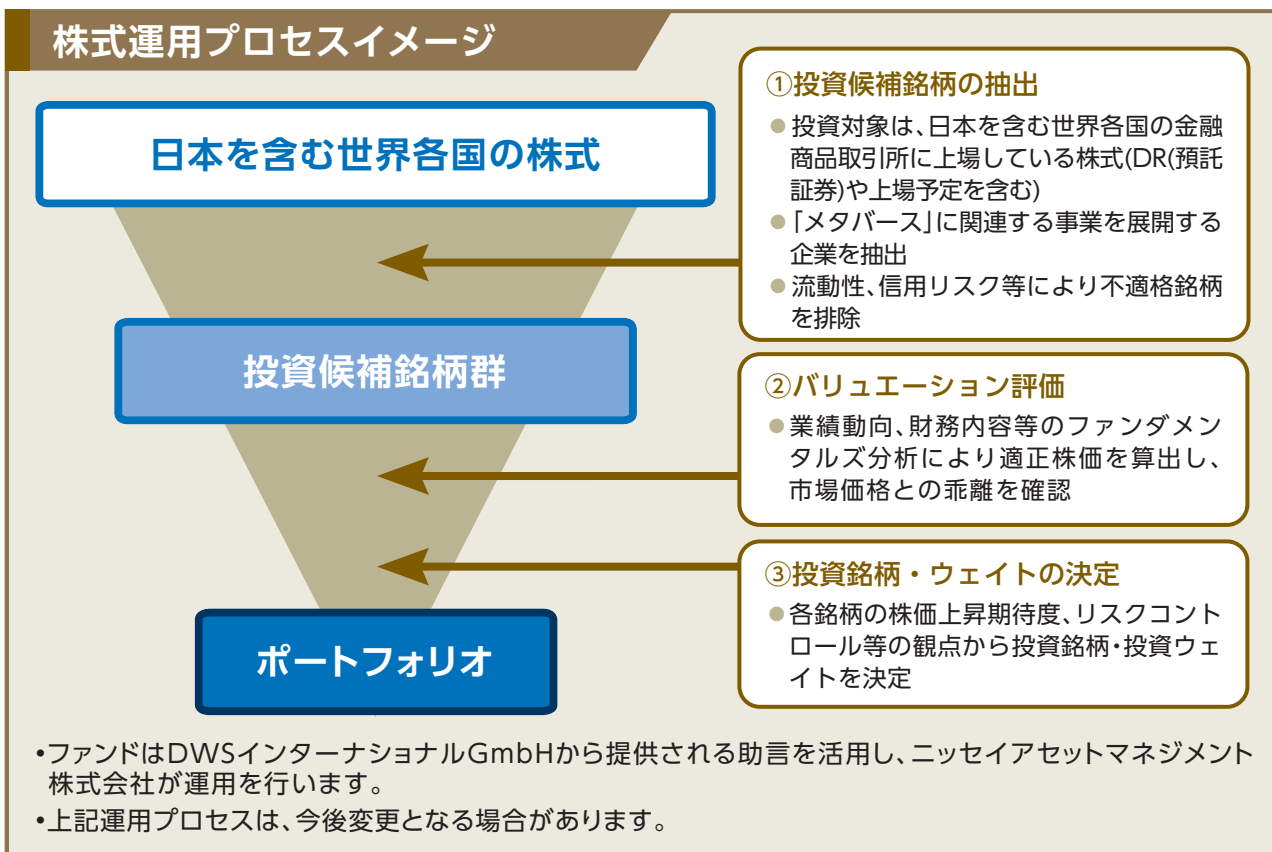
株式運用プロセスイメージ

日本を含む世界各国の株式

投資候補銘柄群

ポートフォリオ

①投資候補銘柄の抽出

● 投資対象は、日本を含む世界各国の金融商品取引所に上場している株式(DR(預託証券)や上場予定を含む)
●「メタバース」に関連する事業を展開する企業を抽出
● 流動性、信用リスク等により不適格銘柄を排除

②バリュエーション評価

● 業績動向、財務内容等のファンダメンタルズ分析により適正株価を算出し、市場価格との乖離を確認

③投資銘柄・ウェイトの決定

● 各銘柄の株価上昇期待度、リスクコントロール等の観点から投資銘柄・投資ウェイトを決定

•ファンドはDWSインターナショナルGmbHから提供される助言を活用し、ニッセイアセットマネジメント株式会社が運用を行います。
•上記運用プロセスは、今後変更となる場合があります。